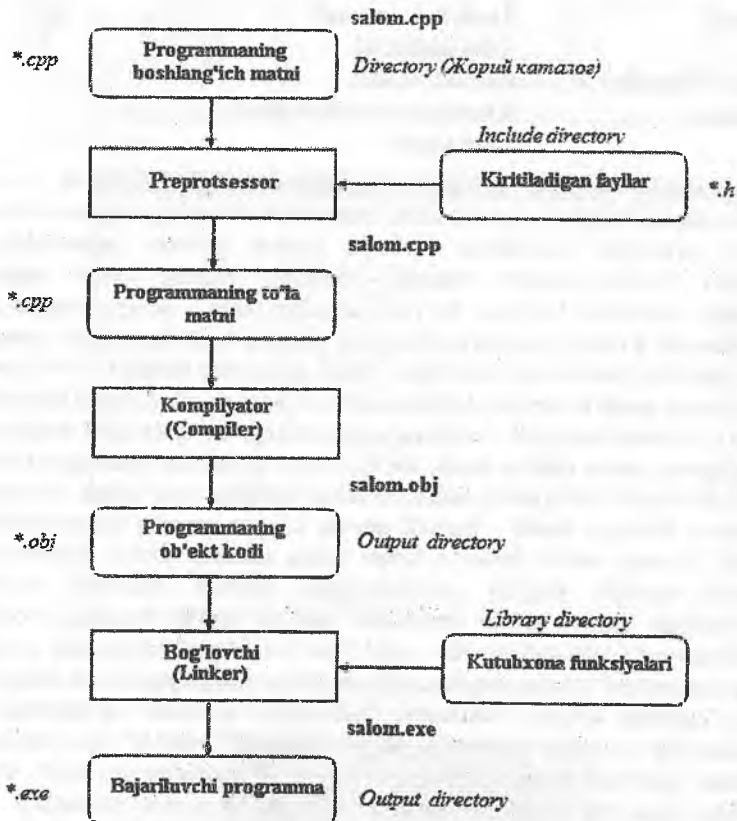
salom.cpp

*.cpp

Programmaning boshlang'ich matni

Directory (Жорий каталог)

Include directory

Preprotsessor

Kiritiladigan fayllar

*.h

salom.cpp

*.cpp

Programmaning to'la matni

Kompilyator (Compiler)

salom.obj

*.obj

Programmaning ob'ekt kodi

Output directory

Library directory

Bog'lovchi (Linker)

Kutubxona funksiyalari

salom.exe

*.exe

Bajariluvchi programma

Output directory